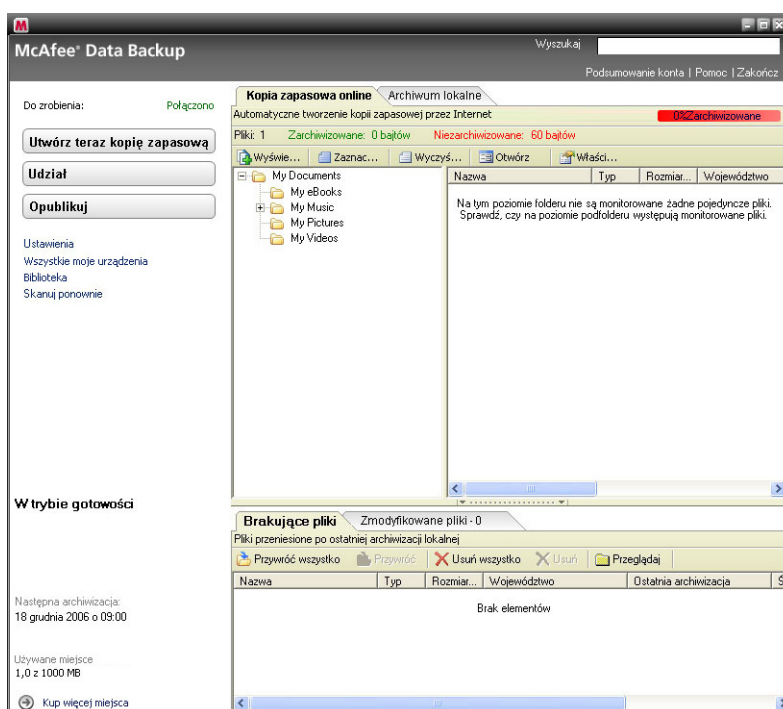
McAfee® Data Backup

Wyszukaj

Podsumowanie konta | Pomoc | Zakończ

Do zrobienia: Połączono

Utwórz teraz kopię zapasową

Udział

Opublikuj

Ustawienia
Wszystkie moje urządzenia
Biblioteka
Skanuj ponownie

W trybie gotowości

Następna archiwizacja:
18 grudnia 2006 o 09:00

Używane miejsce
1,0 z 1000 MB

Kup więcej miejsca

Kopia zapasowa online | Archiwum lokalne

Automatyczne tworzenie kopii zapasowej przez Internet

0%Zarchiwizowane

Pliki: 1 Zarchiwizowane: 0 bajtów Niezarchiwizowane: 60 bajtów

Wyświe... | Zaznac... | Wyczyś... | Otwórz | Właści...

My Documents
My eBooks
My Music
My Pictures
My Videos

| Nazwa | Typ | Rozmiar... | Województwo |
|---|---|---|---|

Na tym poziomie folderu nie są monitorowane żadne pojedyncze pliki. Sprawdź, czy na poziomie podfolderu występują monitorowane pliki.

Brakujące pliki | Zmodyfikowane pliki · 0

Pliki przeniesione po ostatniej archiwizacji lokalnej

Przywróć wszystko | Przywróć | Usuń wszystko | Usuń | Przeglądaj

| Nazwa | Typ | Rozmiar... | Województwo | Ostatnia archiwizacja |
|---|---|---|---|---|

Brak elementów